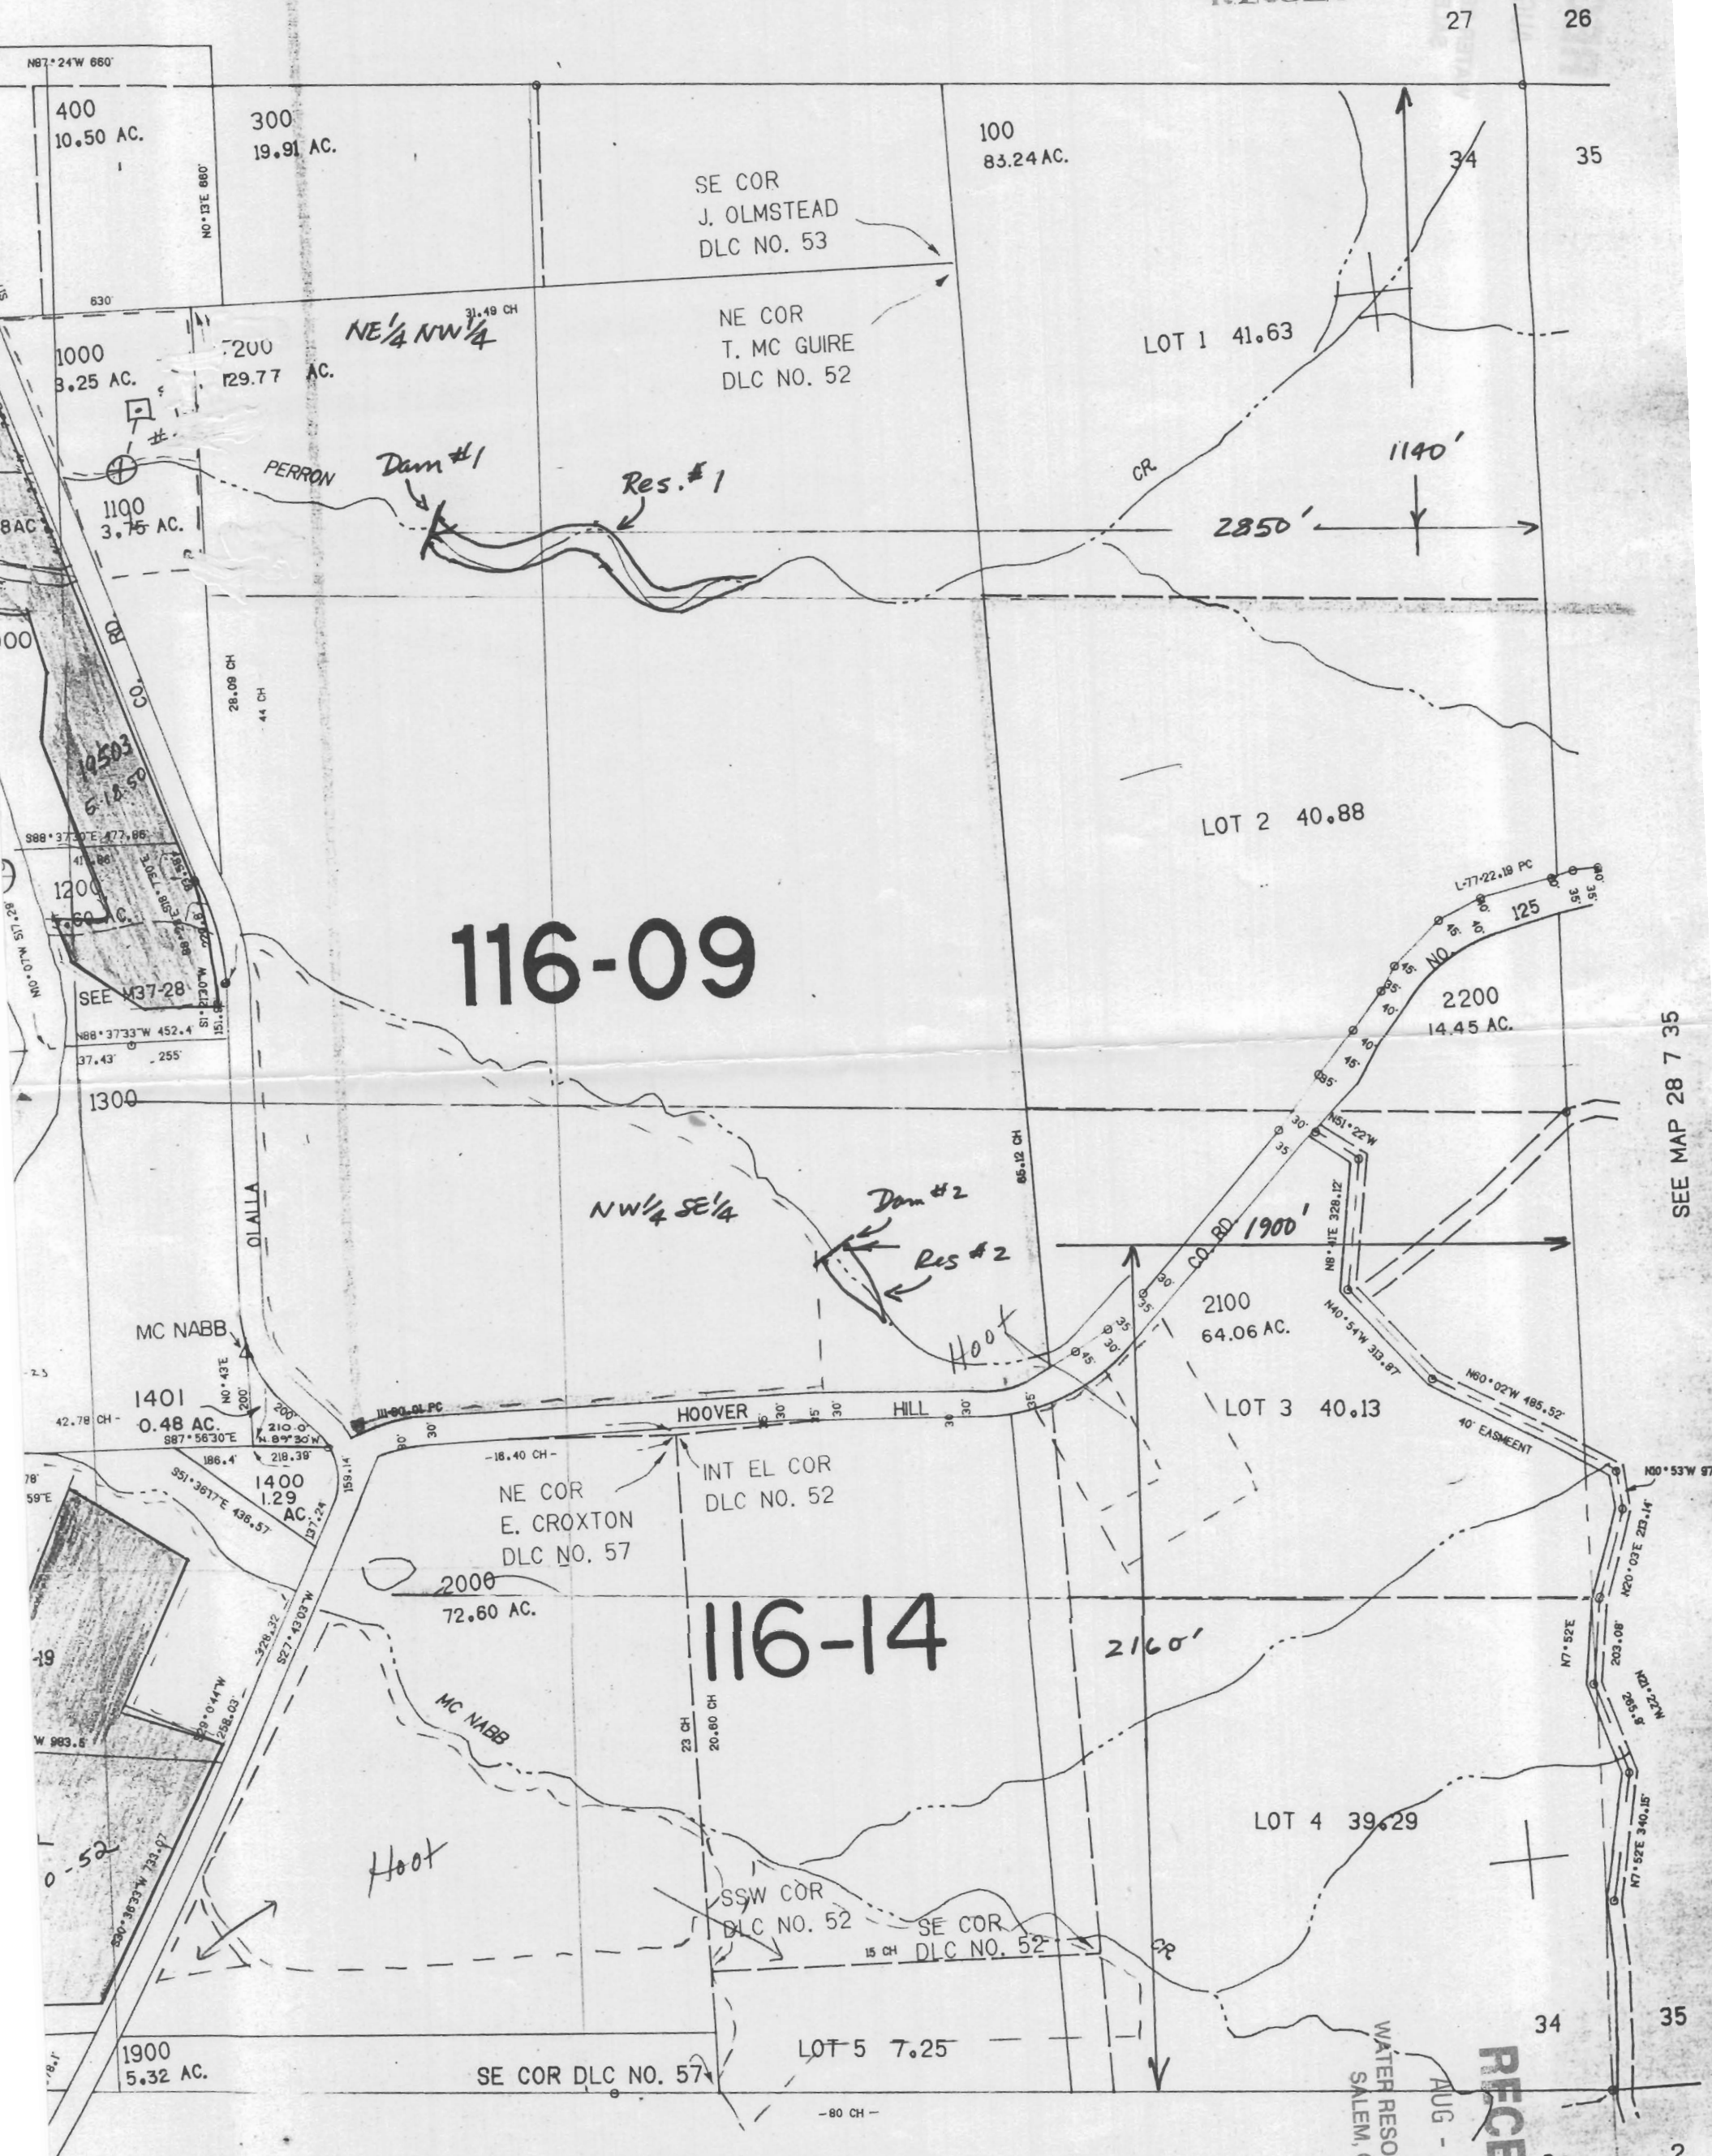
27 26
N87°24'W 660'
400
10.50 AC.
300
19.91 AC.
N0°13'E 660'
100
83.24 AC.
34 35
SE COR
J. OLMSTEAD
DLC NO. 53
630'
31.49 CH
NE¼ NW¼
NE COR
T. MC GUIRE
DLC NO. 52
LOT 1 41.63
1000
3.25 AC.
1200
129.77 AC.
PERRON
Dam #1
Res. #1
CR
1140'
1100
3.75 AC.
2850'
CO. RD
28.09 CH
44 CH
10503
S.18.50
S88°37'30"E 477.86
LOT 2 40.88
1200
.60 AC.
L-77-22.19 PC
NO. 125
116-09
SEE M37-28
2200
14.45 AC.
N88°37'33"W 452.4
37.43' 255'
1300
SEE MAP 28 7 35
N51°22'W
85.12 CH
NW¼ SE¼
Dam #2
Res #2
CO. RD
1900'
OLALLA
N8°41'E 328.12
2100
64.06 AC.
MC NABB
N40°54'W 313.87
Hoot
1401
0.48 AC.
N0°43'E
200'
42.78 CH
S87°56'30"E
210.0'
N89°30'W
218.39'
HOOVER
HILL
LOT 3 40.13
N60°02'W 485.52'
40' EASEMEENT
186.4'
1400
1.29
AC.
S51°36'17"E 436.57
137.24
159.14
-18.40 CH-
NE COR
E. CROXTON
DLC NO. 57
INT EL COR
DLC NO. 52
N30°53'W
N20°03'E 213.14'
2000
72.60 AC.
116-14
2160'
S27°43'03"W
328.32
N7°52'E
203.08
MC NABB
23 CH
20.60 CH
LOT 4 39.29
N7°52'E 340.15'
Hoot
S30°36'33"W 733.07
SSW COR
DLC NO. 52
SE COR
DLC NO. 52
15 CH
CR
34 35
1900
5.32 AC.
LOT 5 7.25
SE COR DLC NO. 57
-80 CH-
WATER RESO
SALEM,
AUG -
RECE